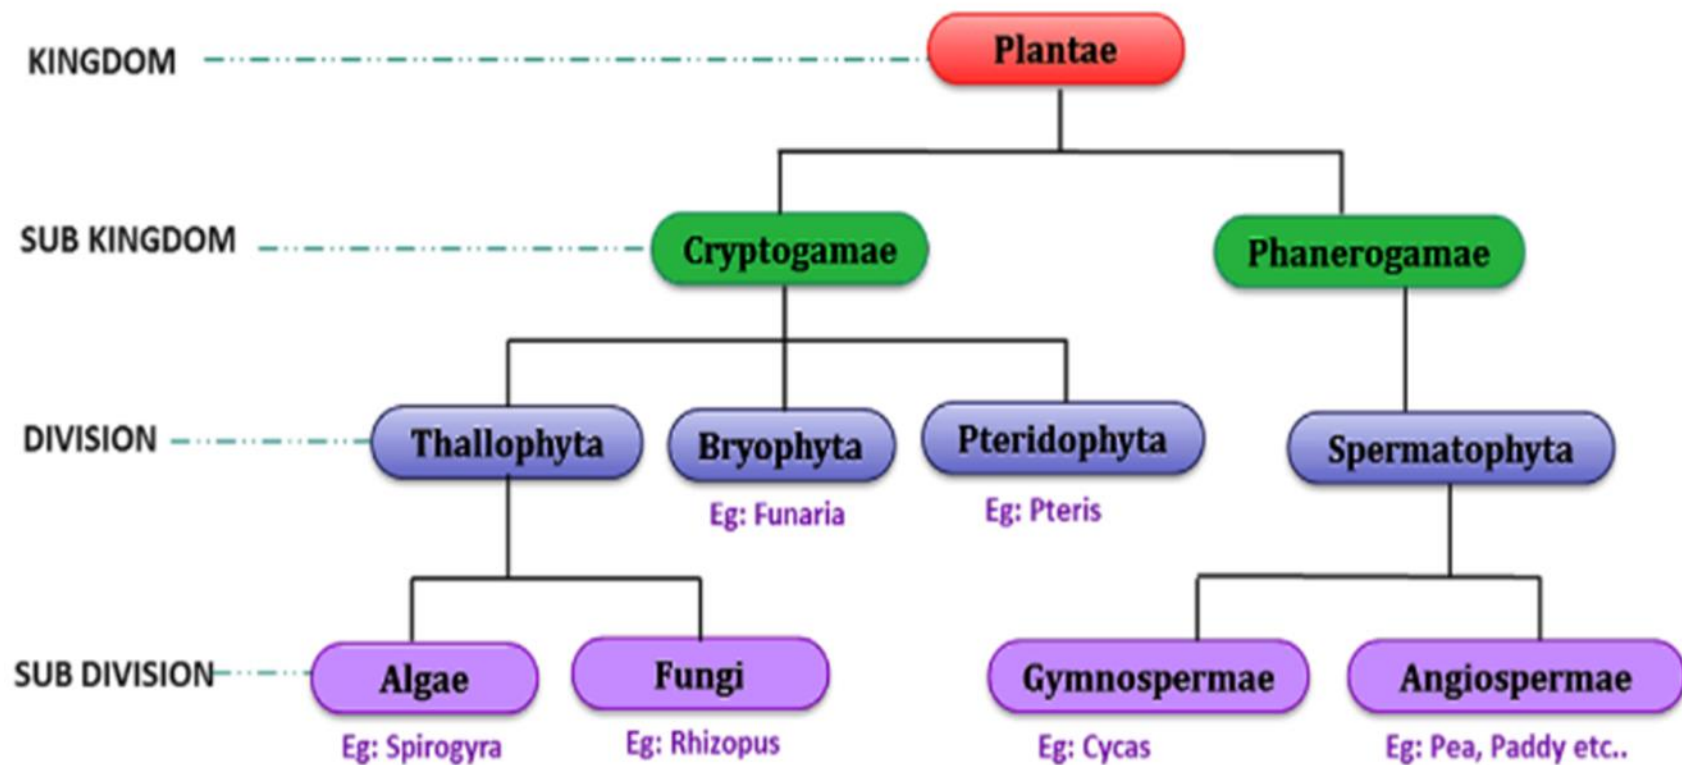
KINGDOM

Plantae

SUB KINGDOM

Cryptogamae

Phanerogamae

DIVISION

Thallophyta

Bryophyta

Eg: Funaria

Pteridophyta

Eg: Pteris

Spermatophyta

SUB DIVISION

Algae

Eg: Spirogyra

Fungi

Eg: Rhizopus

Gymnospermae

Eg: Cycas

Angiospermae

Eg: Pea, Paddy etc..